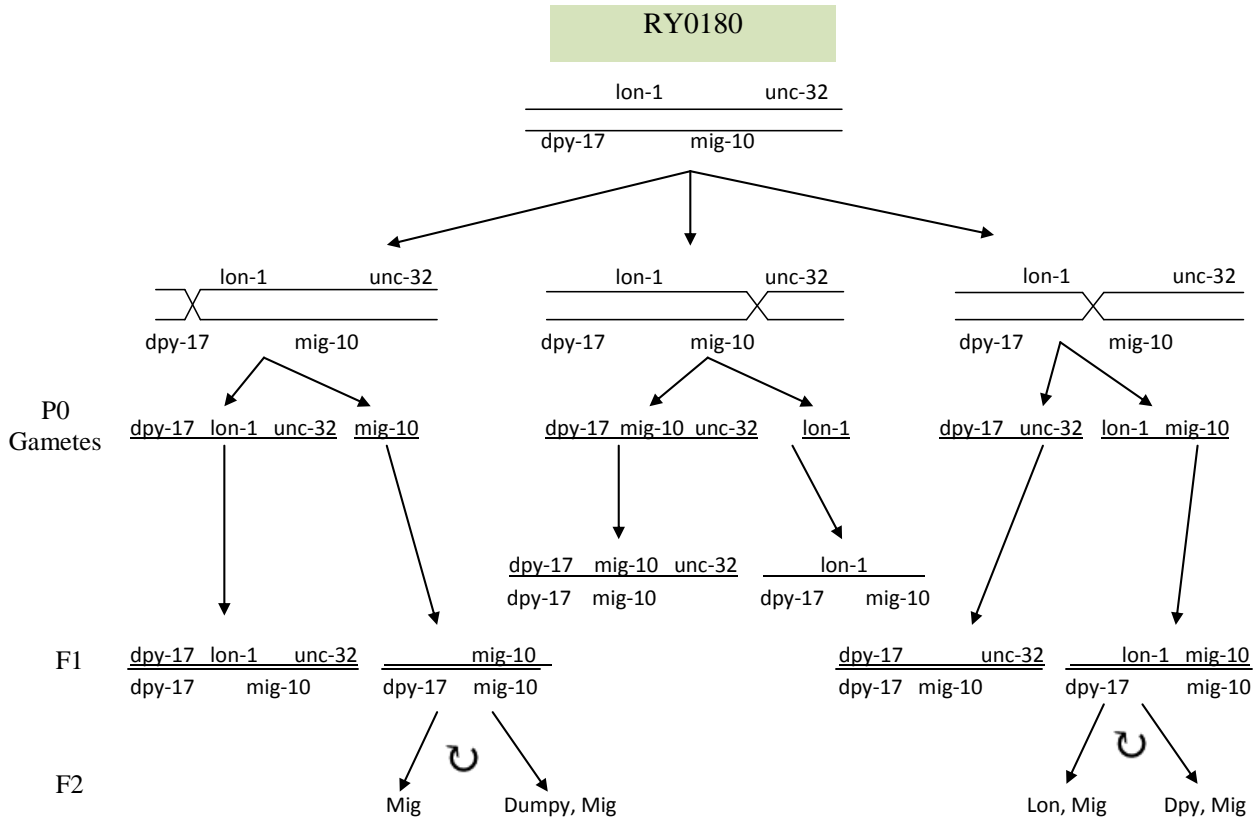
RY0180

lon-1 unc-32
dpy-17 mig-10

lon-1 unc-32
dpy-17 mig-10

lon-1 unc-32
dpy-17 mig-10

lon-1 unc-32
dpy-17 mig-10

P0
Gametes

dpy-17 lon-1 unc-32 mig-10

dpy-17 mig-10 unc-32 lon-1

dpy-17 unc-32 lon-1 mig-10

dpy-17 mig-10 unc-32
dpy-17 mig-10

lon-1
dpy-17 mig-10

F1

dpy-17 lon-1 unc-32
dpy-17 mig-10

mig-10
dpy-17 mig-10

dpy-17 unc-32
dpy-17 mig-10

lon-1 mig-10
dpy-17 mig-10

F2

Mig Dumpy, Mig

Lon, Mig Dpy, Mig